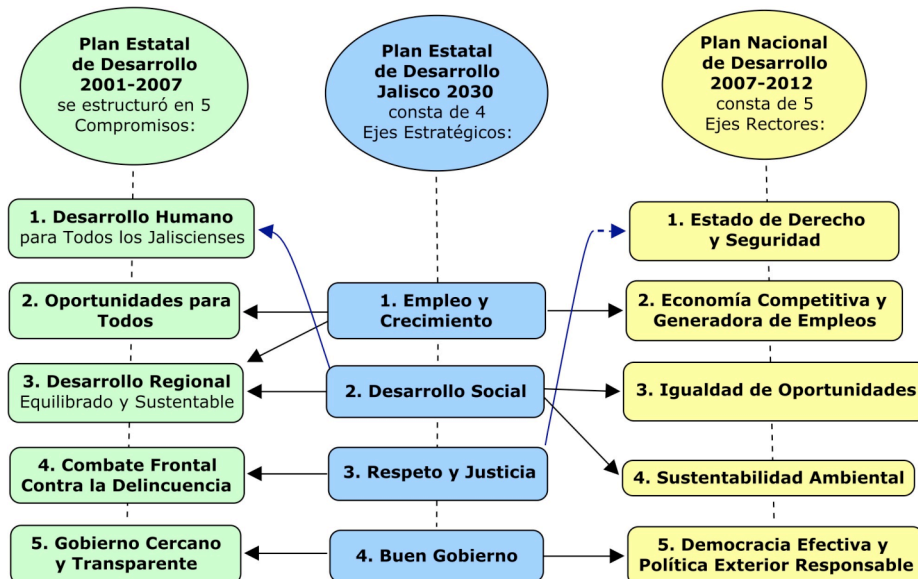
Plan Estatal de Desarrollo 2001-2007 se estructuró en 5 Compromisos:

Plan Estatal de Desarrollo Jalisco 2030 consta de 4 Ejes Estratégicos:

Plan Nacional de Desarrollo 2007-2012 consta de 5 Ejes Rectores:

1. Desarrollo Humano para Todos los Jaliscienses

2. Oportunidades para Todos

3. Desarrollo Regional Equilibrado y Sustentable

4. Combate Frontal Contra la Delincuencia

5. Gobierno Cercano y Transparente

1. Empleo y Crecimiento

2. Desarrollo Social

3. Respeto y Justicia

4. Buen Gobierno

1. Estado de Derecho y Seguridad

2. Economía Competitiva y Generadora de Empleos

3. Igualdad de Oportunidades

4. Sustentabilidad Ambiental

5. Democracia Efectiva y Política Exterior Responsable